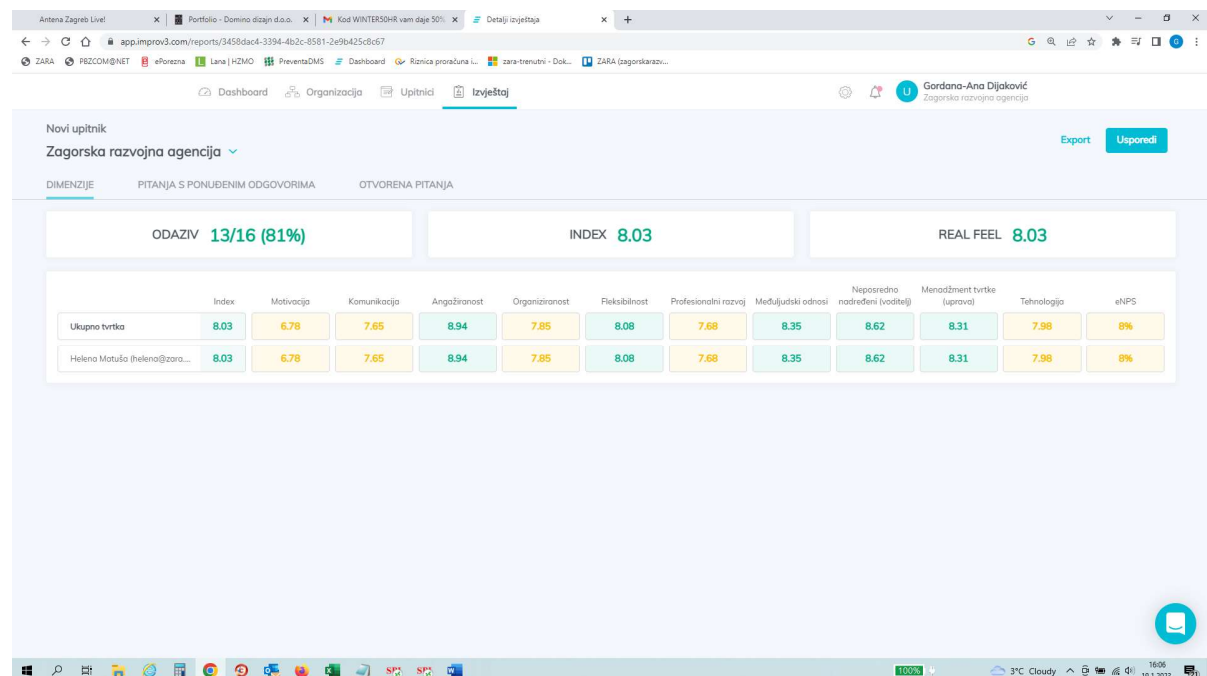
Antena Zagreb Live! × Portfolio - Domino dizajn d.o.o. × Kod WINTER50HR vam daje 50% × Detalji izvještaja × +

app.improv3.com/reports/3458dac4-3394-4b2c-8581-2e9b425c8c67

ZARA PBZCOM@NET ePorezna Lana | HZMO PreventaDMS Dashboard Riznica proračuna i... zara-trenutni - Dok... ZARA (zagorskarazv...

Dashboard Organizacija Upitnici Izvještaj

Gordana-Ana Dijaković
Zagorska razvojna agencija

Novi upitnik
Zagorska razvojna agencija

Export Usporedi

DIMENZIJE PITANJA S PONUĐENIM ODGOVORIMA OTVORENA PITANJA

ODAZIV 13/16 (81%)

INDEX 8.03

REAL FEEL 8.03

| | Index | Motivacija | Komunikacija | Angažiranost | Organiziranost | Fleksibilnost | Profesionalni razvoj | Međuljudski odnosi | Neposredno nadređeni (voditelj) | Menadžment tvrtke (uprava) | Tehnologija | eNPS |
|---|---|---|---|---|---|---|---|---|---|---|---|---|
| Ukupno tvrtka | 8.03 | 6.78 | 7.65 | 8.94 | 7.85 | 8.08 | 7.68 | 8.35 | 8.62 | 8.31 | 7.98 | 8% |
| Helena Matuša (helena@zara.... | 8.03 | 6.78 | 7.65 | 8.94 | 7.85 | 8.08 | 7.68 | 8.35 | 8.62 | 8.31 | 7.98 | 8% |

100%

3°C Cloudy 16:06 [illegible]